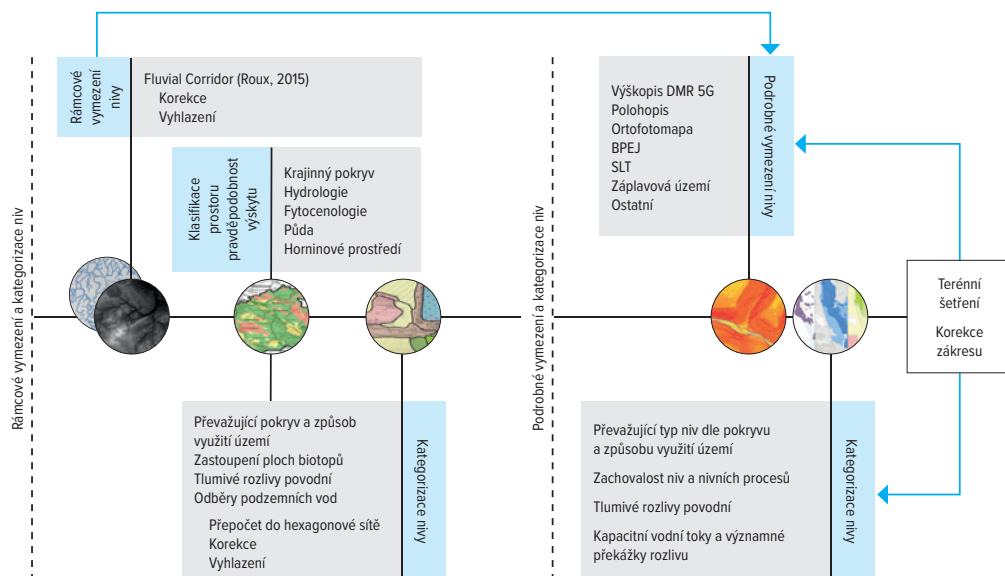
Rámcové vymezení a kategorizace niv

Rámcové vymezení nivy

Fluvial Corridor (Roux, 2015)
Korekce
Vyhlazení

Klasifikace prostoru pravděpodobnost výskytu

Krajinný pokryv
Hydrologie
Fytocenologie
Půda
Horninové prostředí

Převažující pokryv a způsob využití území
Zastoupení ploch biotopů
Tlumivé rozlivy povodní
Odběry podzemních vod

Přepočet do hexagonové sítě
Korekce
Vyhlazení

Kategorizace nivy

Podrobné vymezení a kategorizace niv

Výškopis DMR 5G
Polohopis
Ortofotomapa
BPEJ
SLT
Záplavová území
Ostatní

Podrobné vymezení nivy

Terénní šetření

Korekce zákresu

Převažující typ niv dle pokryvu a způsobu využití území

Zachovalost niv a nivních procesů

Tlumivé rozlivy povodní

Kapacitní vodní toky a významné překážky rozlivu

Kategorizace nivy